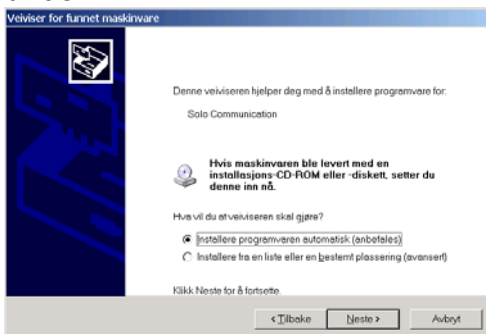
Veiviser for funnet maskinvare

Denne veiviseren hjelper deg med å installere programvare for:

Solo Communication

Hvis maskinvaren ble levert med en installasjons-CD-ROM eller -diskett, setter du denne inn nå.

Hva vil du at veiviseren skal gjøre?

Installere programvaren automatisk (anbefales)

Installere fra en liste eller en bestemt plassering (avansert)

Klikk Neste for å fortsette.

< Tilbake

Neste >

Avbryt